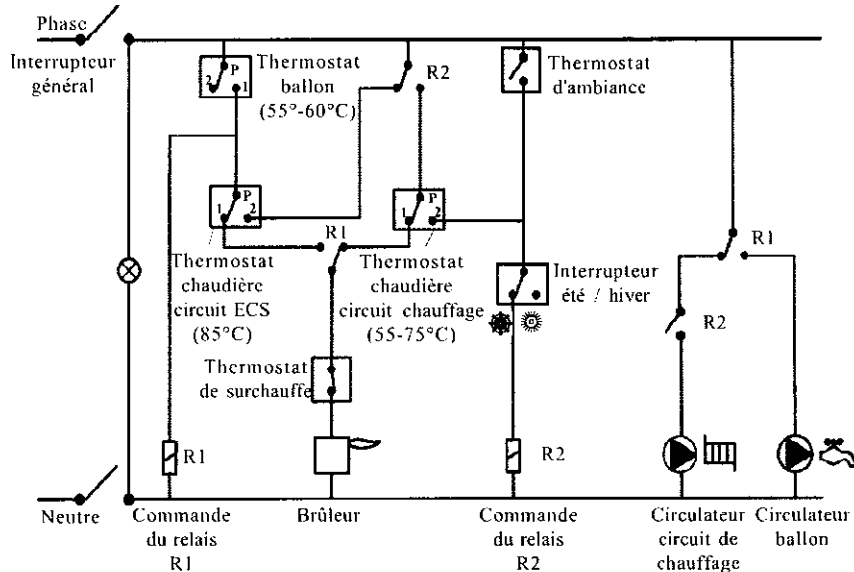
Phase

Interrupteur général

Thermostat ballon (55°-60°C)

P
2
1

R2

Thermostat d'ambiance

P
1
2

P
1
2

R1

Thermostat chaudière circuit ECS (85°C)

Thermostat chaudière circuit chauffage (55-75°C)

Interrupteur été / hiver

R1

R2

Thermostat de surchauffe

R1

R2

Neutre

Commande du relais R1

Brûleur

Commande du relais R2

Circulateur circuit de chauffage

Circulateur ballon